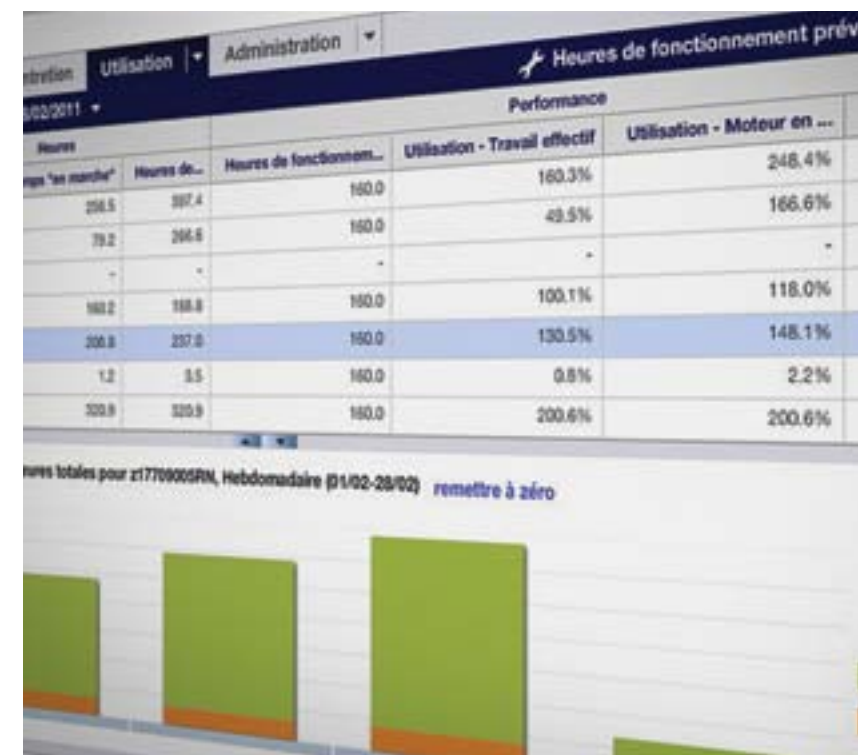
ntretien Utilisation Administration

Heures de fonctionnement prév

/02/2011

Performance

| Heures | | | | |
|---|---|---|---|---|
| mps "en marche" | Heures de... | Heures de fonctionnem... | Utilisation - Travail effectif | Utilisation - Moteur en ... |
| 256.5 | 397.4 | 160.0 | 160.3% | 248.4% |
| 79.2 | 266.6 | 160.0 | 49.5% | 166.6% |
| - | - | - | - | - |
| 160.2 | 188.8 | 160.0 | 100.1% | 118.0% |
| 208.8 | 237.0 | 160.0 | 130.5% | 148.1% |
| 1.2 | 3.5 | 160.0 | 0.8% | 2.2% |
| 320.9 | 320.9 | 160.0 | 200.6% | 200.6% |

ures totales pour z17709005RN, Hebdomadaire (01/02-28/02) remettre à zéro